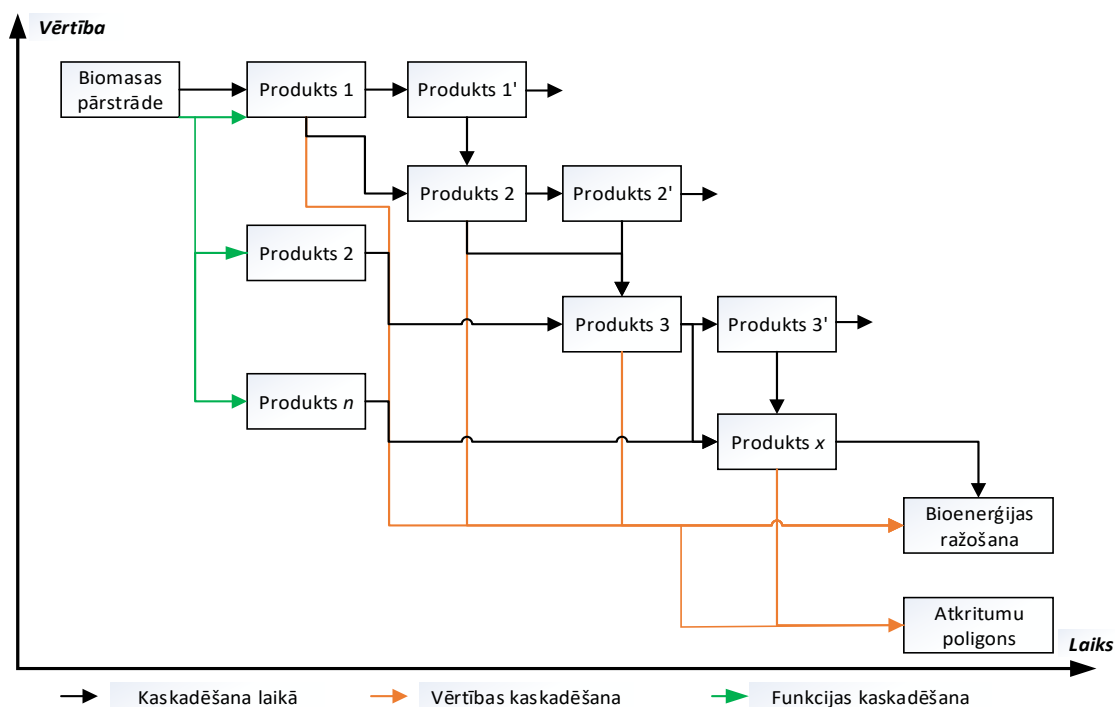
Vērtība

Biomasas pārstrāde

Produkts 1

Produkts 1'

Produkts 2

Produkts 2'

Produkts 2

Produkts 3

Produkts 3'

Produkts $n$

Produkts $x$

Bioenerģijas ražošana

Atkritumu poligons

Laiks

Kaskadēšana laikā

Vērtības kaskadēšana

Funkcijas kaskadēšana